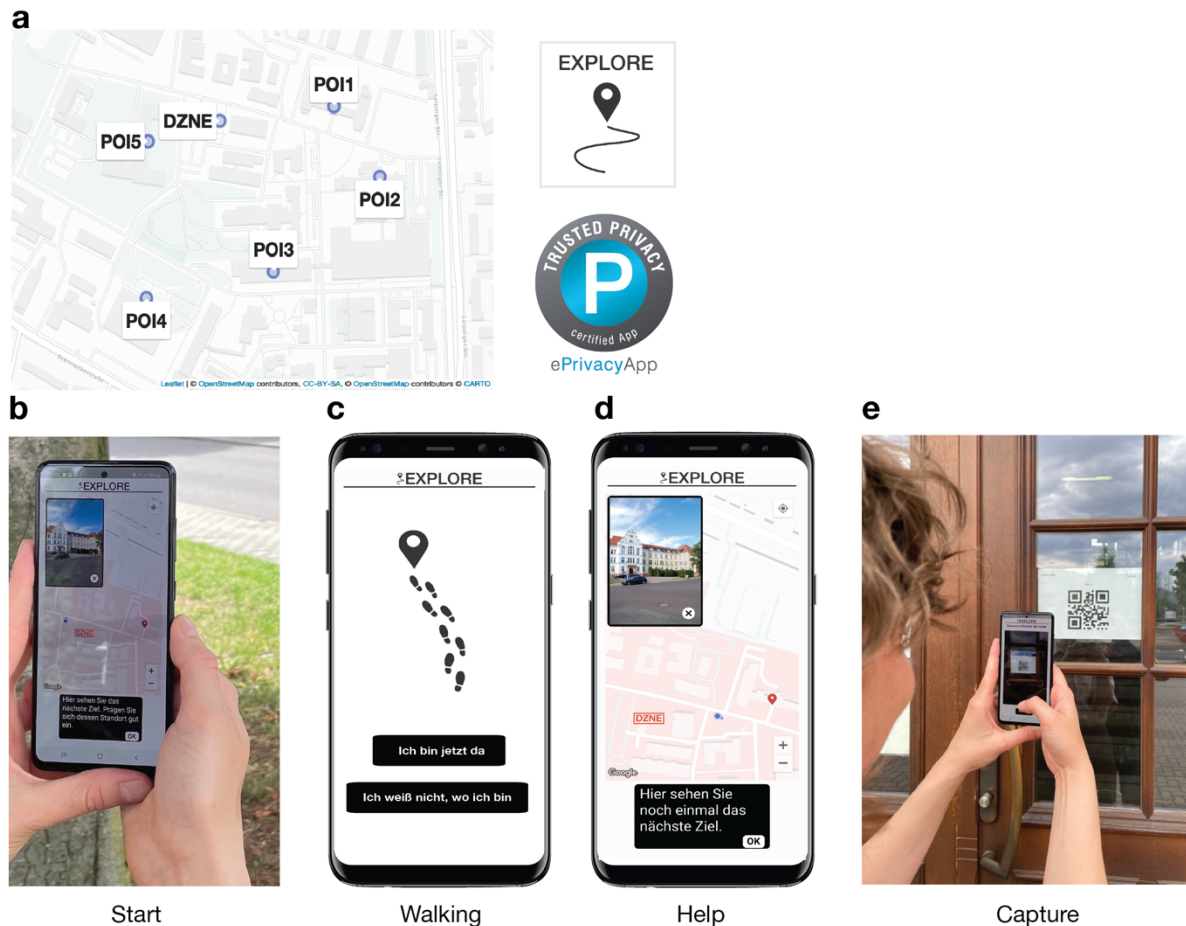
a

POI1

DZNE

POI5

POI2

POI3

POI4

Leaflet | © OpenStreetMap contributors, CC-BY-SA, © OpenStreetMap contributors © CARTO

EXPLORE

TRUSTED PRIVACY

P

certified App

ePrivacyApp

b

EXPLORE

DZNE

Hier sehen Sie das nächste Ziel. Prägen Sie sich dessen Standort gut ein.

OK

Start

c

EXPLORE

Ich bin jetzt da

Ich weiß nicht, wo ich bin

Walking

d

EXPLORE

DZNE

Google

Hier sehen Sie noch einmal das nächste Ziel.

OK

Help

e

Capture